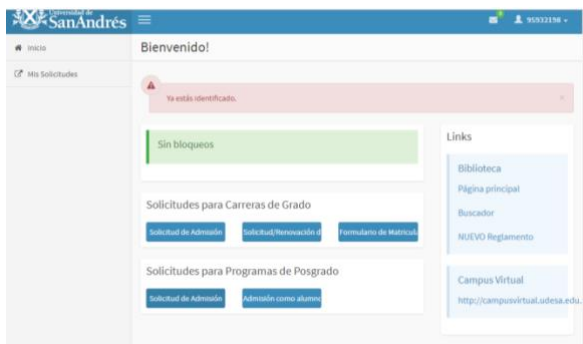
Universidad de SanAndrés

0 95933198

Inicio

Mis Solicitudes

Bienvenido!

Ya estás identificado.

×

Sin bloqueos

Solicitudes para Carreras de Grado

Solicitud de Admisión

Solicitud/Renovación d

Formulario de Matricula

Solicitudes para Programas de Posgrado

Solicitud de Admisión

Admisión como alumno

Links

Biblioteca

Página principal

Buscador

NUEVO Reglamento

Campus Virtual

http://campusvirtual.udesa.edu.